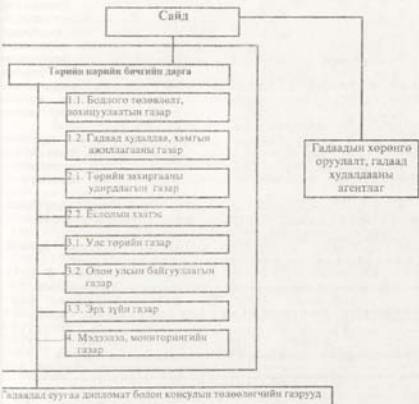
Сайд

Төрийн нарийн бичгийн дарга

1.1. Бодлого төлөвлөлт, зохицуулалтын газар

1.2. Гадаад худалдаа, хамтын ажиллагааны газар

2.1. Төрийн захиргааны удирдлагын газар

2.2. Ёслолын хэлтэс

3.1. Улс төрийн газар

3.2. Олон улсын байгууллагын газар

3.3. Эрх зүйн газар

4. Мэдээлэл, мониторингийн газар

Гадаадын хөрөнгө оруулалт, гадаад худалдааны агентлаг

Гадаадад суугаа дипломат болон консулын төлөөлөгчийн газрууд